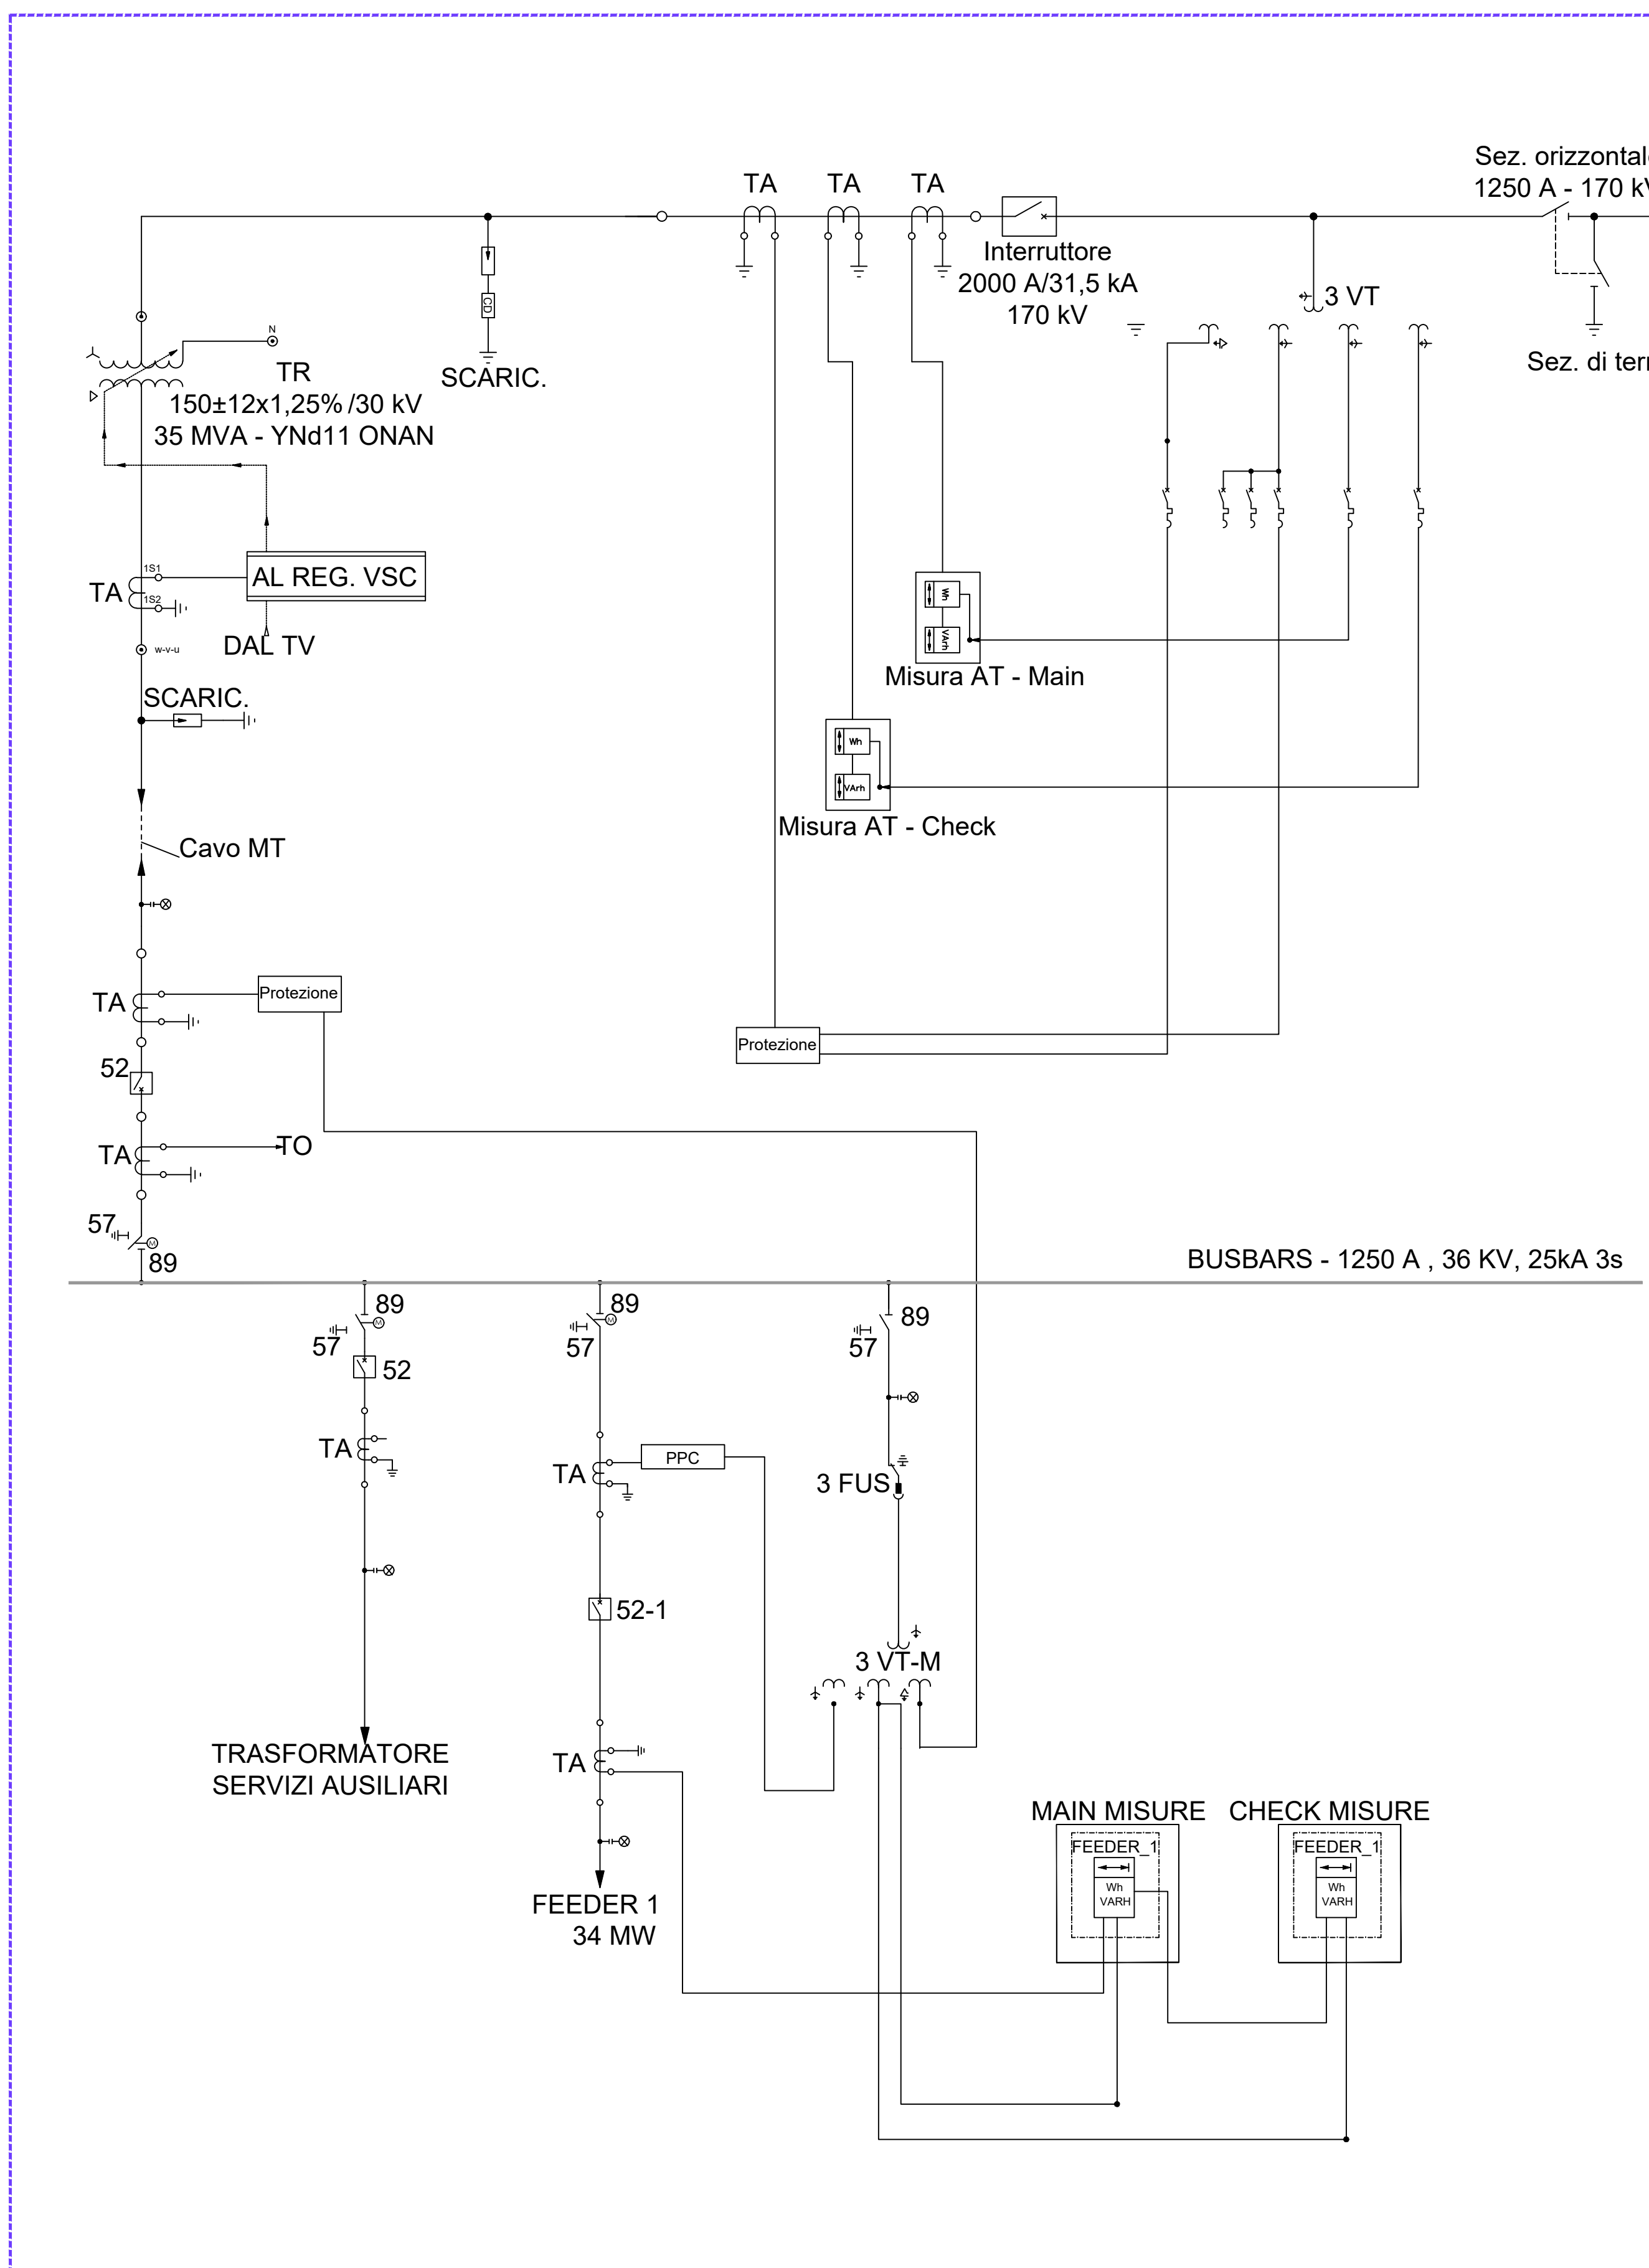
Sez. orizzontal
1250 A - 170 k

TA TA TA

Interruttore
2000 A/31,5 kA
170 kV

3 VT

Sez. di ter

N

TR
150±12x1,25% /30 kV
35 MVA - YNd11 ONAN

SCARIC.

CD

TA
1S1
1S2

AL REG. VSC

DAL TV

w-v-u

SCARIC.

Wh
VArh

Misura AT - Main

Wh
VArh

Misura AT - Check

Cavo MT

TA

Protezione

Protezione

52

TA

TO

57

89

BUSBARS - 1250 A , 36 KV, 25kA 3s

89
57
52

TA

TRASFORMATORE
SERVIZI AUSILIARI

89
57

TA

PPC

52-1

TA

FEEDER 1
34 MW

89
57

3 FUS

3 VT-M

MAIN MISURE

FEEDER_1
Wh
VARH

CHECK MISURE

FEEDER_1
Wh
VARH